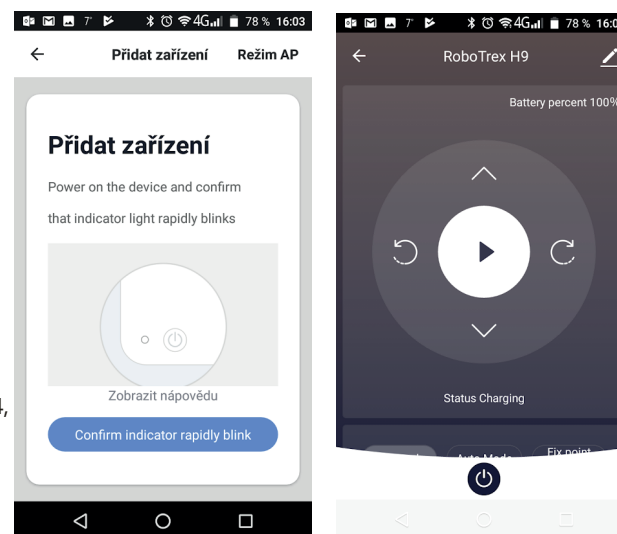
7° 78 % 16:03

Přidat zařízení Režim AP

Přidat zařízení

Power on the device and confirm that indicator light rapidly blinks

Zobrazit nápovědu

Confirm indicator rapidly blink

4,

7° 78 % 16:0

RoboTrex H9

Battery percent 100%

Status Charging

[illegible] Auto Mode Fix point